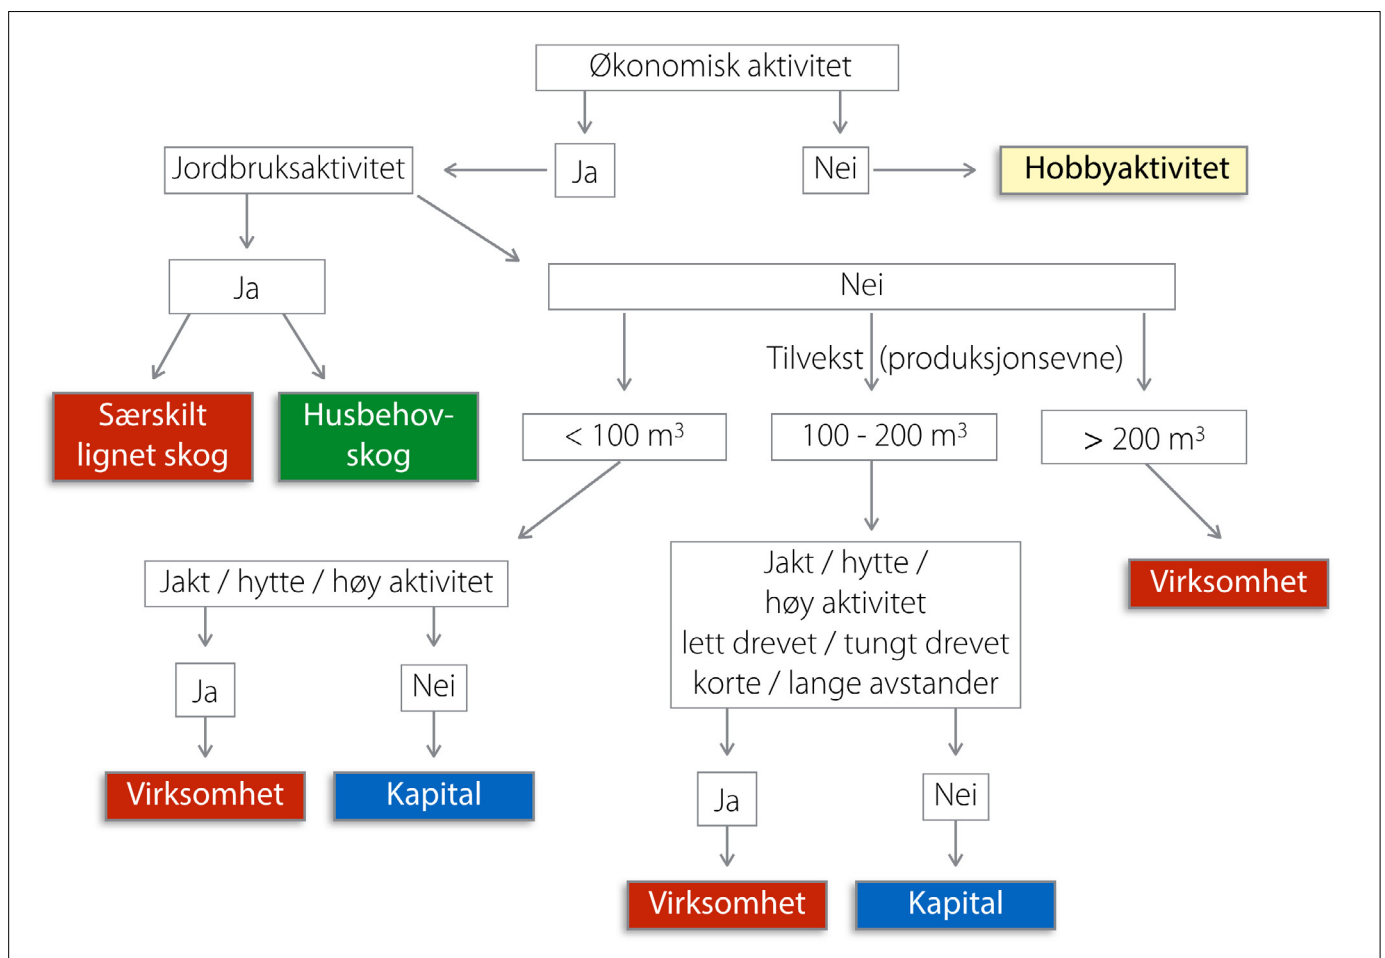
Økonomisk aktivitet

Jordbruksaktivitet

Ja

Nei

Hobbyaktivitet

Ja

Nei

Særskilt lignet skog

Husbehov-skog

Tilvekst (produksjonsevne)

< 100 $m^3$

100 - 200 $m^3$

> 200 $m^3$

Jakt / hytte / høy aktivitet

Jakt / hytte / høy aktivitet lett drevet / tungt drevet korte / lange avstander

Virksomhet

Ja

Nei

Virksomhet

Kapital

Ja

Nei

Virksomhet

Kapital